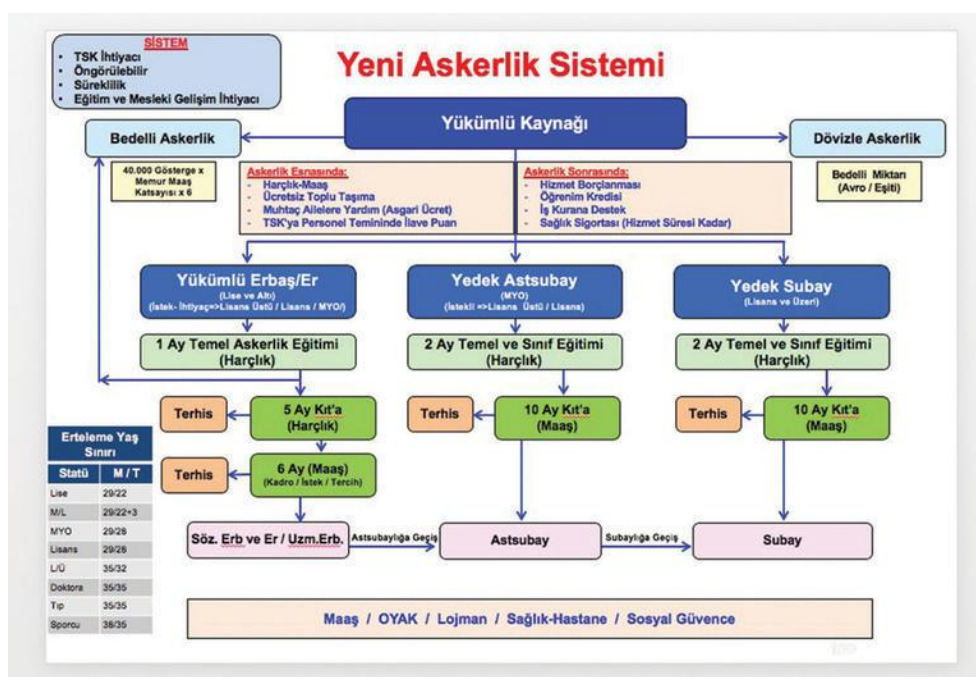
SİSTEM
- TSK İhtiyacı
- Öngörülebilir
- Süreklilik
- Eğitim ve Mesleki Gelişim İhtiyacı

Yeni Askerlik Sistemi

Yükümlü Kaynağı

Bedelli Askerlik

40.000 Gösterge x Memur Maaş Katsayısı x 6

Dövizle Askerlik

Bedelli Miktarı (Avro / Eşiti)

Askerlik Esnasında:
- Harçlık-Maaş
- Ücretsiz Toplu Taşıma
- Muhtaç Ailelere Yardım (Asgari Ücret)
- TSK'ya Personel Temininde İlave Puan

Askerlik Sonrasında:
- Hizmet Borçlanması
- Öğrenim Kredisi
- İş Kurana Destek
- Sağlık Sigortası (Hizmet Süresi Kadar)

Yükümlü Erbaş/Er
(Lise ve Altı)
(İstek- İhtiyaç=>Lisans Üstü / Lisans / MYO/)

Yedek Astsubay
(MYO)
(İstekli =>Lisans Üstü / Lisans)

Yedek Subay
(Lisans ve Üzeri)

1 Ay Temel Askerlik Eğitimi (Harçlık)

2 Ay Temel ve Sınıf Eğitimi (Harçlık)

2 Ay Temel ve Sınıf Eğitimi (Harçlık)

Terhis

5 Ay Kıt'a (Harçlık)

Terhis

10 Ay Kıt'a (Maaş)

Terhis

10 Ay Kıt'a (Maaş)

Terhis

6 Ay (Maaş)
(Kadro / İstek / Tercih)

Erteleme Yaş Sınırı

| Statü | M / T |
|---|---|
| Lise | 29/22 |
| M/L | 29/22+3 |
| MYO | 29/28 |
| Lisans | 29/28 |
| L/Ü | 35/32 |
| Doktora | 35/35 |
| Tıp | 35/35 |
| Sporcu | 38/35 |

Söz. Erb ve Er / Uzm.Erb.

Astsubaylığa Geçiş

Astsubay

Subaylığa Geçiş

Subay

Maaş / OYAK / Lojman / Sağlık-Hastane / Sosyal Güvence